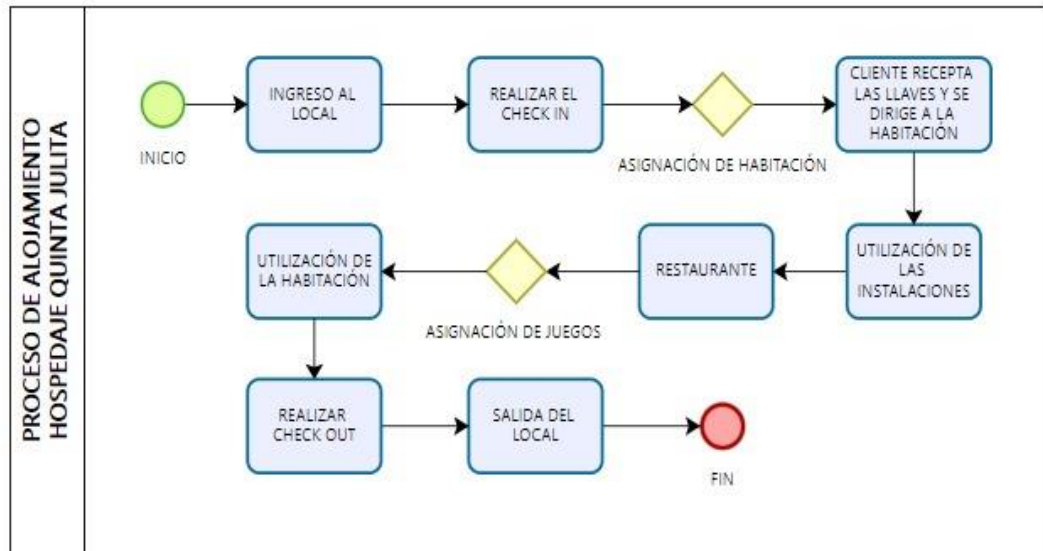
PROCESO DE ALOJAMIENTO HOSPEDAJE QUINTA JULITA

INICIO

INGRESO AL LOCAL

REALIZAR EL CHECK IN

ASIGNACIÓN DE HABITACIÓN

CLIENTE RECEPTA LAS LLAVES Y SE DIRIGE A LA HABITACIÓN

UTILIZACIÓN DE LAS INSTALACIONES

RESTAURANTE

ASIGNACIÓN DE JUEGOS

UTILIZACIÓN DE LA HABITACIÓN

REALIZAR CHECK OUT

SALIDA DEL LOCAL

FIN